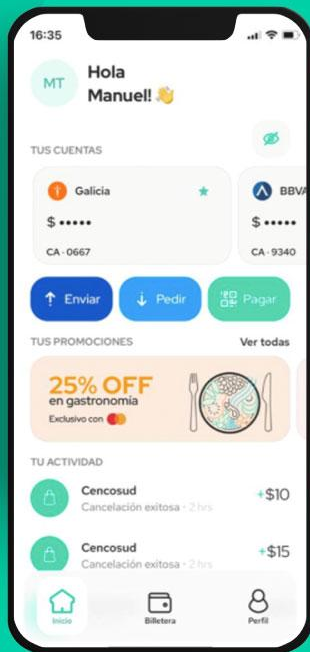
16:35

MT

Hola Manuel! 👋

TUS CUENTAS

Galicia

$ •••••

CA - 0667

BBVA

$ •••••

CA - 9340

Enviar

Pedir

Pagar

TUS PROMOCIONES

Ver todas

25% OFF en gastronomía

Exclusivo con

TU ACTIVIDAD

Cencosud

Cancelación exitosa · 2 hrs

+$10

Cencosud

Cancelación exitosa · 2 hrs

+$15

Inicio

Billetera

Perfil